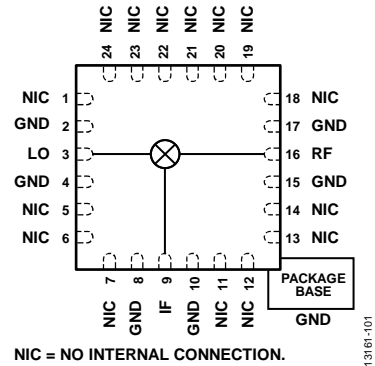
NIC 24
NIC 23
NIC 22
NIC 21
NIC 20
NIC 19

NIC 1
GND 2
LO 3
GND 4
NIC 5
NIC 6

18 NIC
17 GND
16 RF
15 GND
14 NIC
13 NIC

7 NIC
8 GND
9 IF
10 GND
11 NIC
12 NIC

PACKAGE BASE
GND

NIC = NO INTERNAL CONNECTION.

13161-101